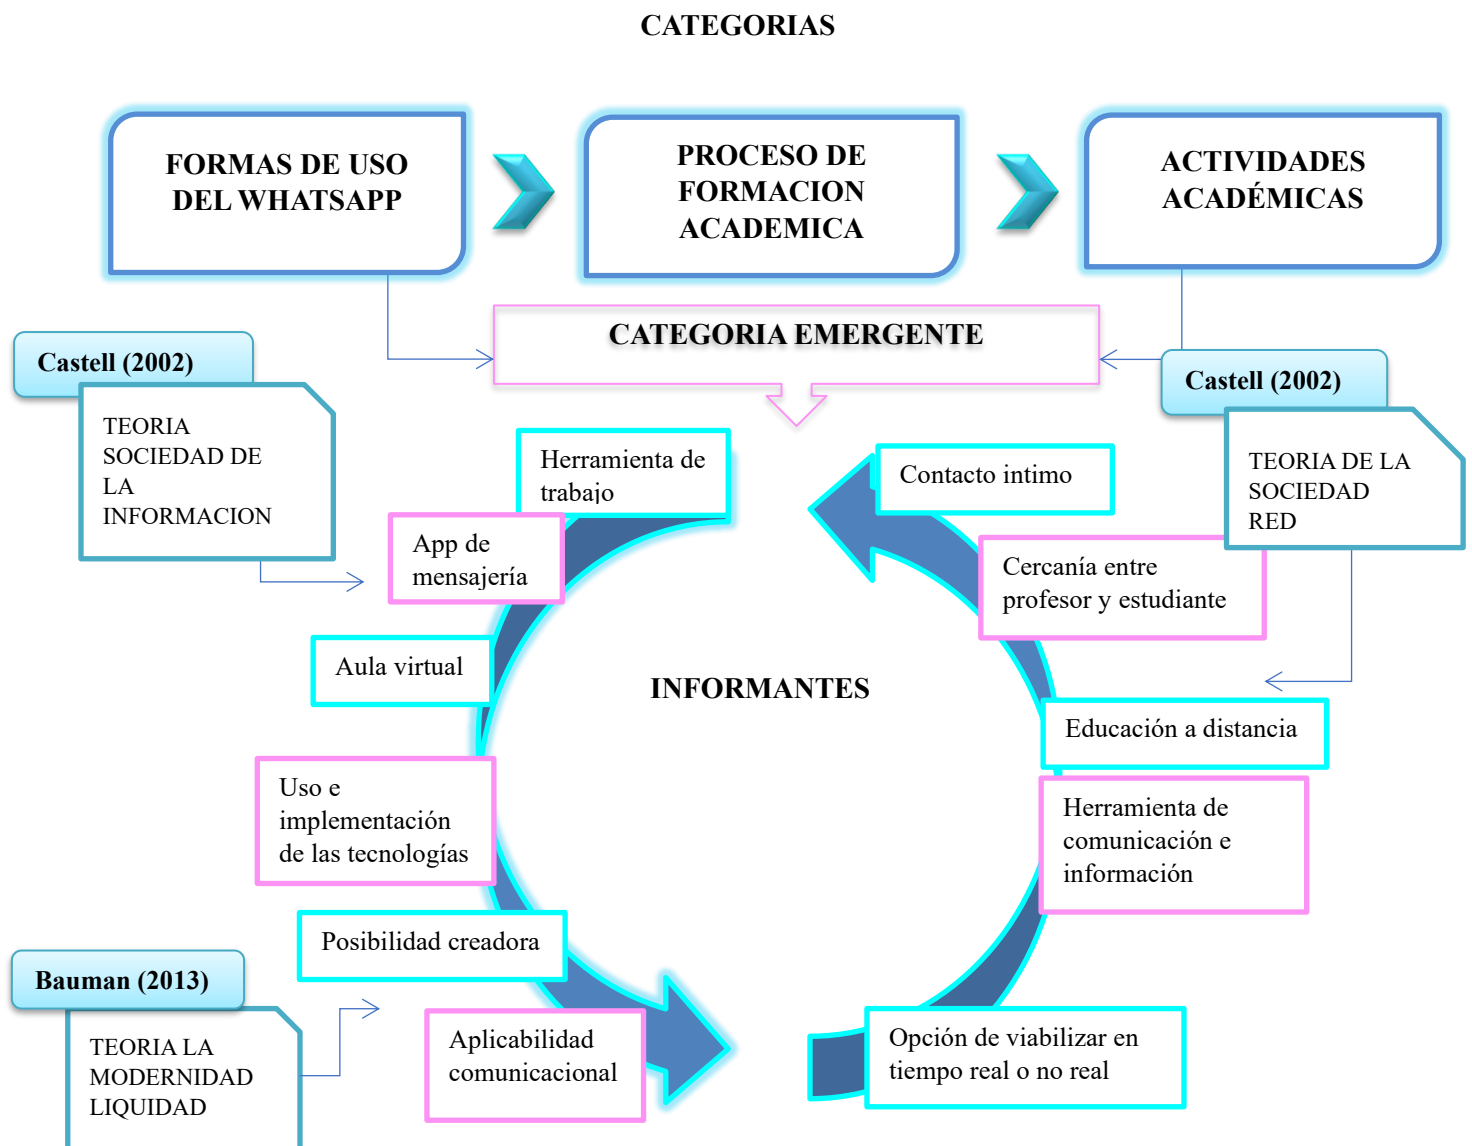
CATEGORIAS

FORMAS DE USO DEL WHATSAPP

PROCESO DE FORMACION ACADEMICA

ACTIVIDADES ACADÉMICAS

CATEGORIA EMERGENTE

Castell (2002)

TEORIA SOCIEDAD DE LA INFORMACION

Castell (2002)

TEORIA DE LA SOCIEDAD RED

Herramienta de trabajo

App de mensajería

Aula virtual

Uso e implementación de las tecnologías

Posibilidad creadora

Aplicabilidad comunicacional

Contacto intimo

Cercanía entre profesor y estudiante

INFORMANTES

Educación a distancia

Herramienta de comunicación e información

Opción de viabilizar en tiempo real o no real

Bauman (2013)

TEORIA LA MODERNIDAD LIQUIDAD